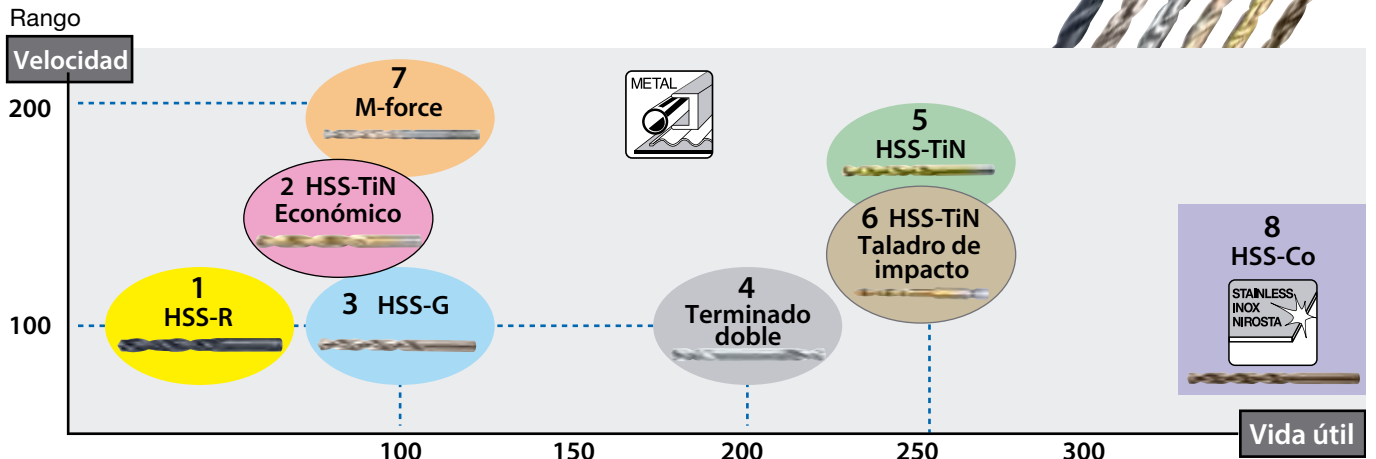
Rango

Velocidad

200

100

7
M-force

METAL

5
HSS-TiN

2 HSS-TiN
Económico

6 HSS-TiN
Taladro de impacto

8
HSS-Co

STAINLESS
INOX
NIROSTA

1
HSS-R

3 HSS-G

4
Terminado doble

100 150 200 250 300

Vida útil